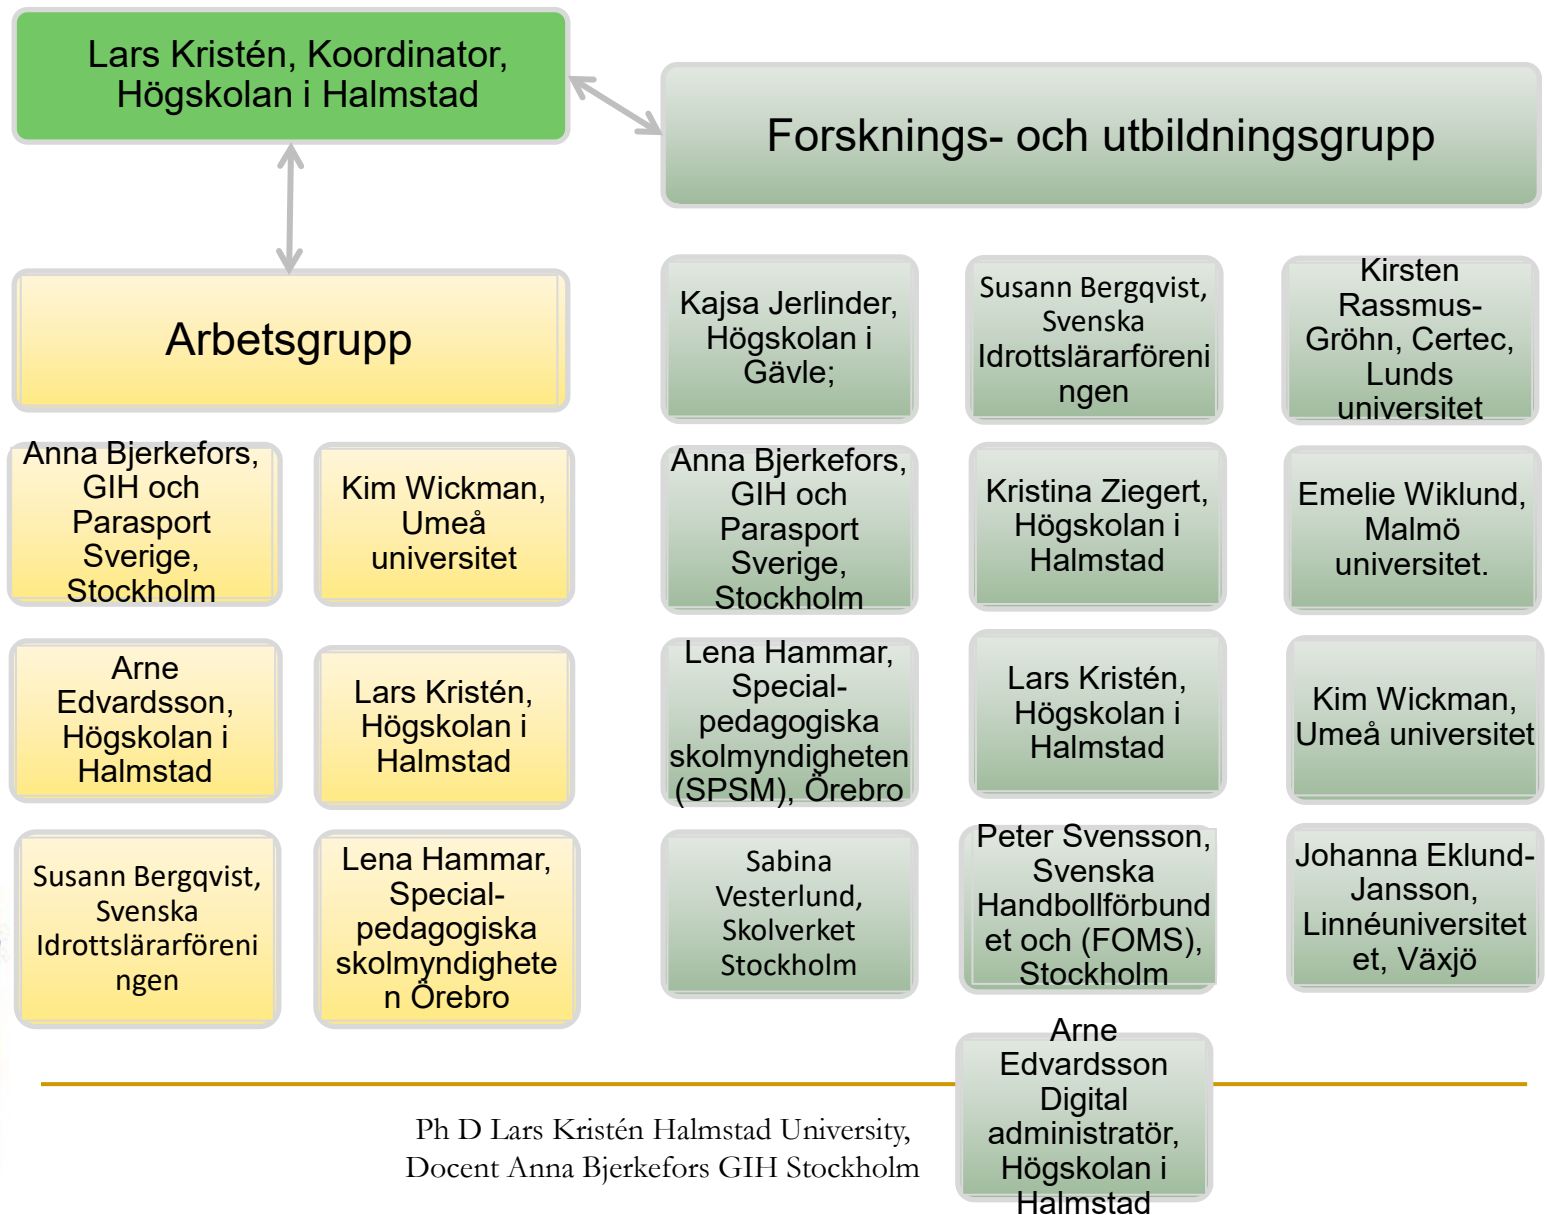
Lars Kristén, Koordinator, Högskolan i Halmstad

Forsknings- och utbildningsgrupp

Arbetsgrupp

Anna Bjerkefors, GIH och Parasport Sverige, Stockholm

Kim Wickman, Umeå universitet

Arne Edvardsson, Högskolan i Halmstad

Lars Kristén, Högskolan i Halmstad

Susann Bergqvist, Svenska Idrottslärarföreningen

Lena Hammar, Special-pedagogiska skolmyndigheten Örebro

Kajsa Jerlinder, Högskolan i Gävle;

Susann Bergqvist, Svenska Idrottslärarföreningen

Kirsten Rassmus-Gröhn, Certec, Lunds universitet

Anna Bjerkefors, GIH och Parasport Sverige, Stockholm

Kristina Ziegert, Högskolan i Halmstad

Emelie Wiklund, Malmö universitet.

Lena Hammar, Special-pedagogiska skolmyndigheten (SPSM), Örebro

Lars Kristén, Högskolan i Halmstad

Kim Wickman, Umeå universitet

Sabina Vesterlund, Skolverket Stockholm

Peter Svensson, Svenska Handbollförbundet och (FOMS), Stockholm

Johanna Eklund-Jansson, Linnéuniversitetet, Växjö

Arne Edvardsson Digital administratör, Högskolan i Halmstad

Ph D Lars Kristén Halmstad University, Docent Anna Bjerkefors GIH Stockholm